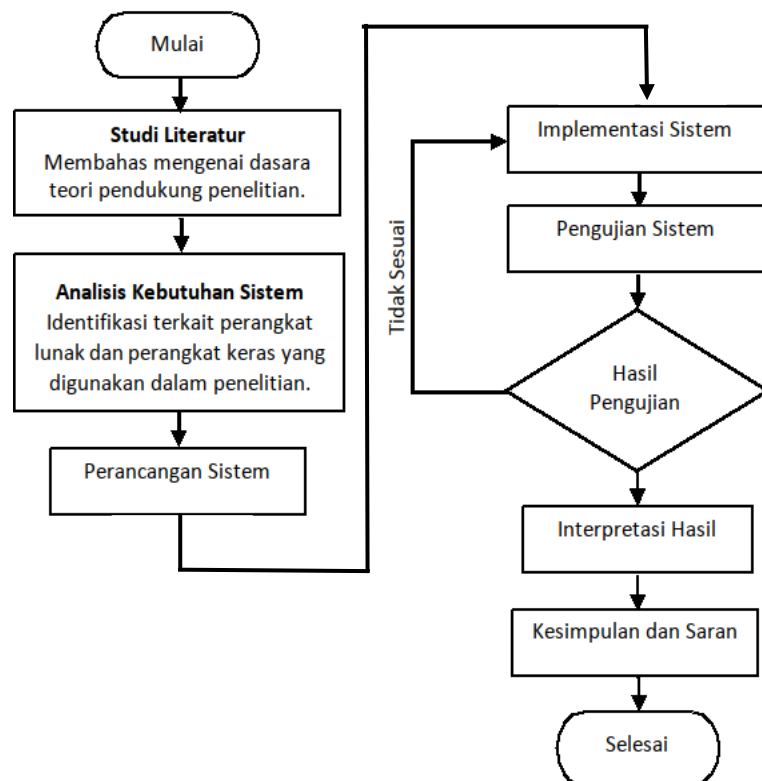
Mulai

**Studi Literatur**
Membahas mengenai dasara teori pendukung penelitian.

**Analisis Kebutuhan Sistem**
Identifikasi terkait perangkat lunak dan perangkat keras yang digunakan dalam penelitian.

Perancangan Sistem

Implementasi Sistem

Pengujian Sistem

Tidak Sesuai

Hasil Pengujian

Interpretasi Hasil

Kesimpulan dan Saran

Selesai